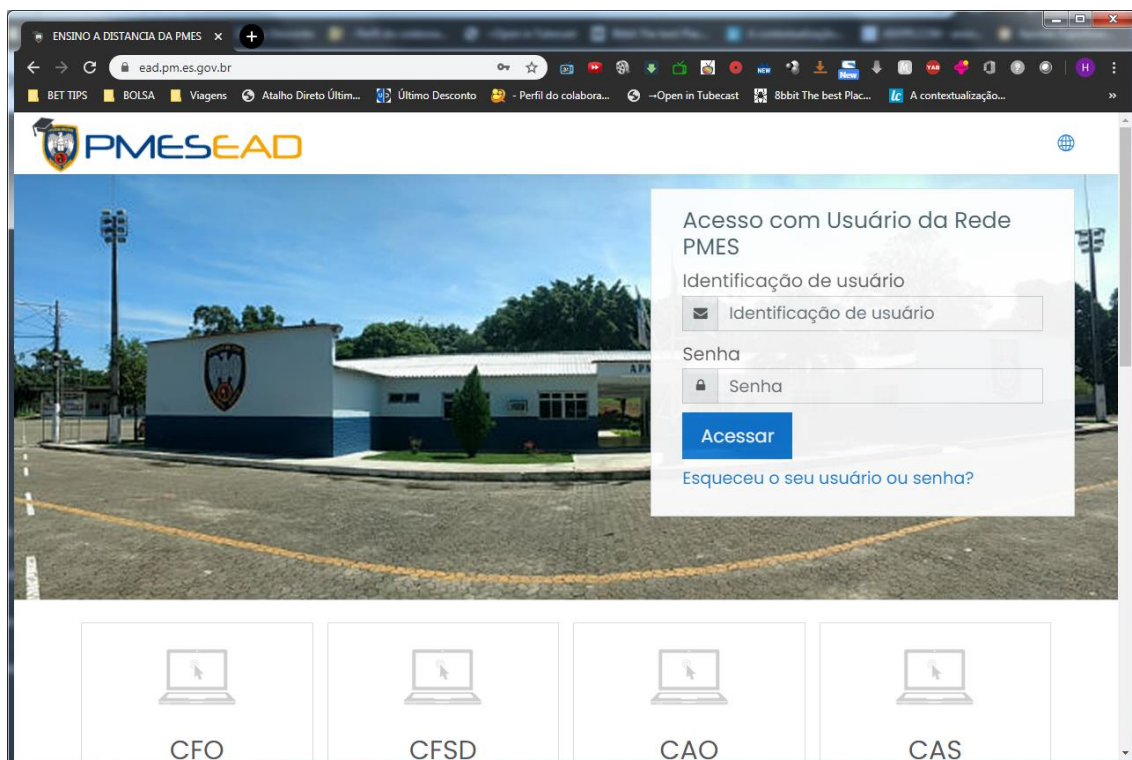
ENSINO A DISTANCIA DA PMES ×

ead.pm.es.gov.br

BET TIPS BOLSA Viagens Atalho Direto Últim... Último Desconto - Perfil do colabora... →Open in Tubecast 8bbit The best Plac... A contextualização... »

PMESEAD

Acesso com Usuário da Rede PMES

Identificação de usuário

Identificação de usuário

Senha

Senha

Acessar

Esqueceu o seu usuário ou senha?

CFO

CFSD

CAO

CAS